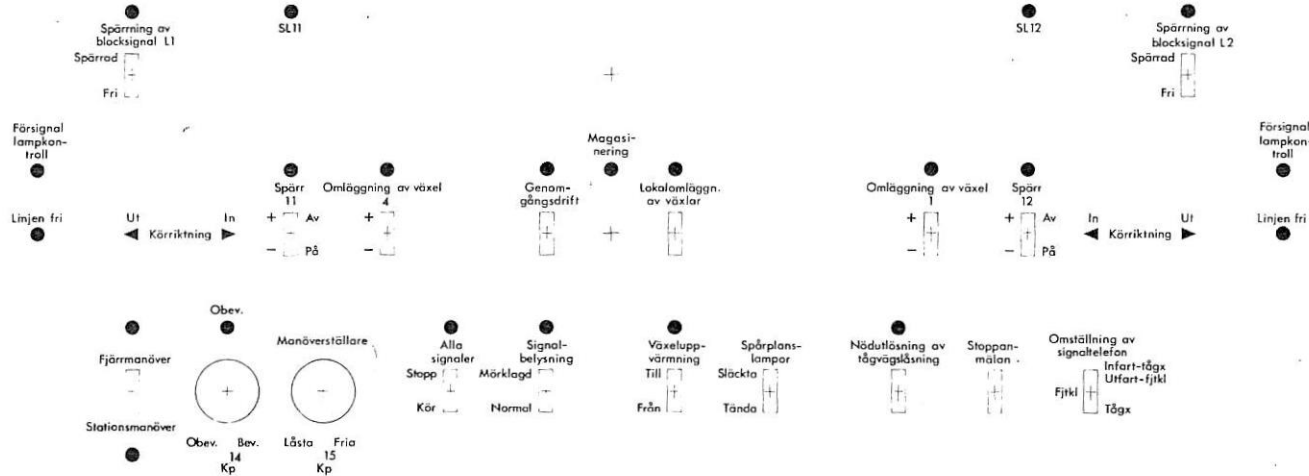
Spärrning av blocksignal L1

Spärrad

Fri

SL11

SL12

Spärrning av blocksignal L2

Spärrad

Fri

Försignal lampkontroll

Försignal lampkontroll

Magasinering

Linjen fri

Ut

Körriktning

In

Spärr 11

+ Av

− På

Omläggning av växel 4

+

−

Genomgångsdrift

Lokalomläggn. av växlar

Omläggning av växel 1

+

−

Spärr 12

+ Av

− På

In

Körriktning

Ut

Linjen fri

Obev.

Fjärrmanöver

Stationsmanöver

Manöverställare

Obev. Bev.

14 Kp

Låsta Fria

15 Kp

Alla signaler

Stopp

Kör

Signalbelysning

Mörklagd

Normal

Växeluppvärmning

Till

Från

Spårplanslampor

Släckta

Tända

Nödutlösning av tågvägslåsning

Stoppanmälan.

Omställning av signaltelefon

Infart-tågx

Utfart-fjtkl

Fjtkl

Tågx